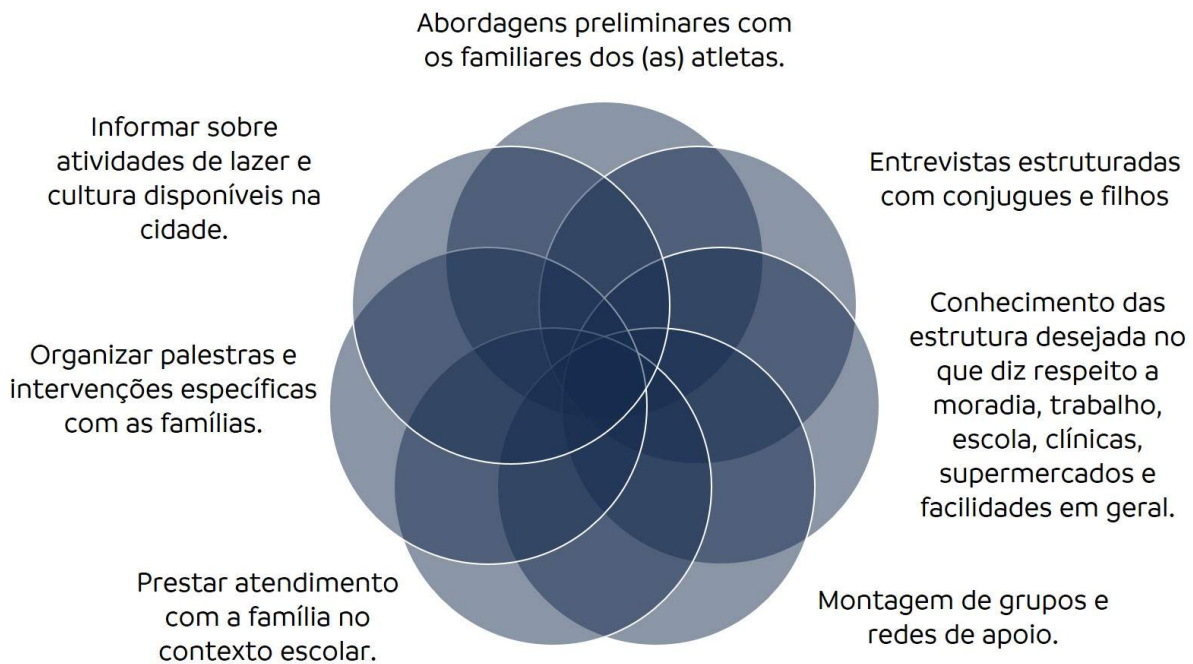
Abordagens preliminares com os familiares dos (as) atletas.

Entrevistas estruturadas com conjugues e filhos

Conhecimento das estrutura desejada no que diz respeito a moradia, trabalho, escola, clínicas, supermercados e facilidades em geral.

Montagem de grupos e redes de apoio.

Prestar atendimento com a família no contexto escolar.

Organizar palestras e intervenções específicas com as famílias.

Informar sobre atividades de lazer e cultura disponíveis na cidade.